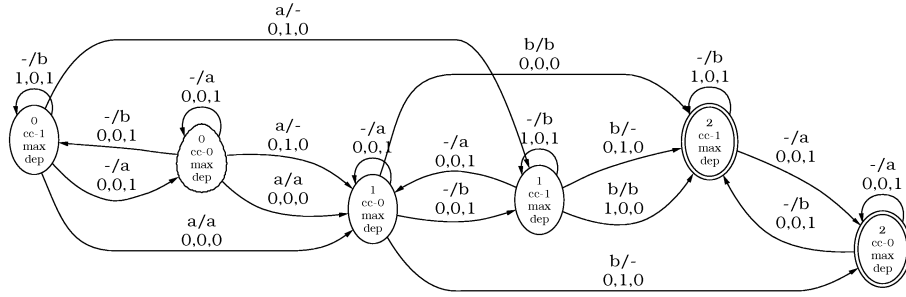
a/-
0,1,0

b/b
0,0,0

-/b
1,0,1

-/a
0,0,1

-/b
1,0,1

-/b
0,0,1

a/-
0,1,0

-/a
0,0,1

-/b
1,0,1

b/-
0,1,0

-/a
0,0,1

-/a
0,0,1

0
cc-1
max
dep

0
cc-0
max
dep

1
cc-0
max
dep

1
cc-1
max
dep

2
cc-1
max
dep

-/a
0,0,1

-/a
0,0,1

a/a
0,0,0

-/b
0,0,1

b/b
1,0,0

-/b
0,0,1

2
cc-0
max
dep

a/a
0,0,0

b/-
0,1,0